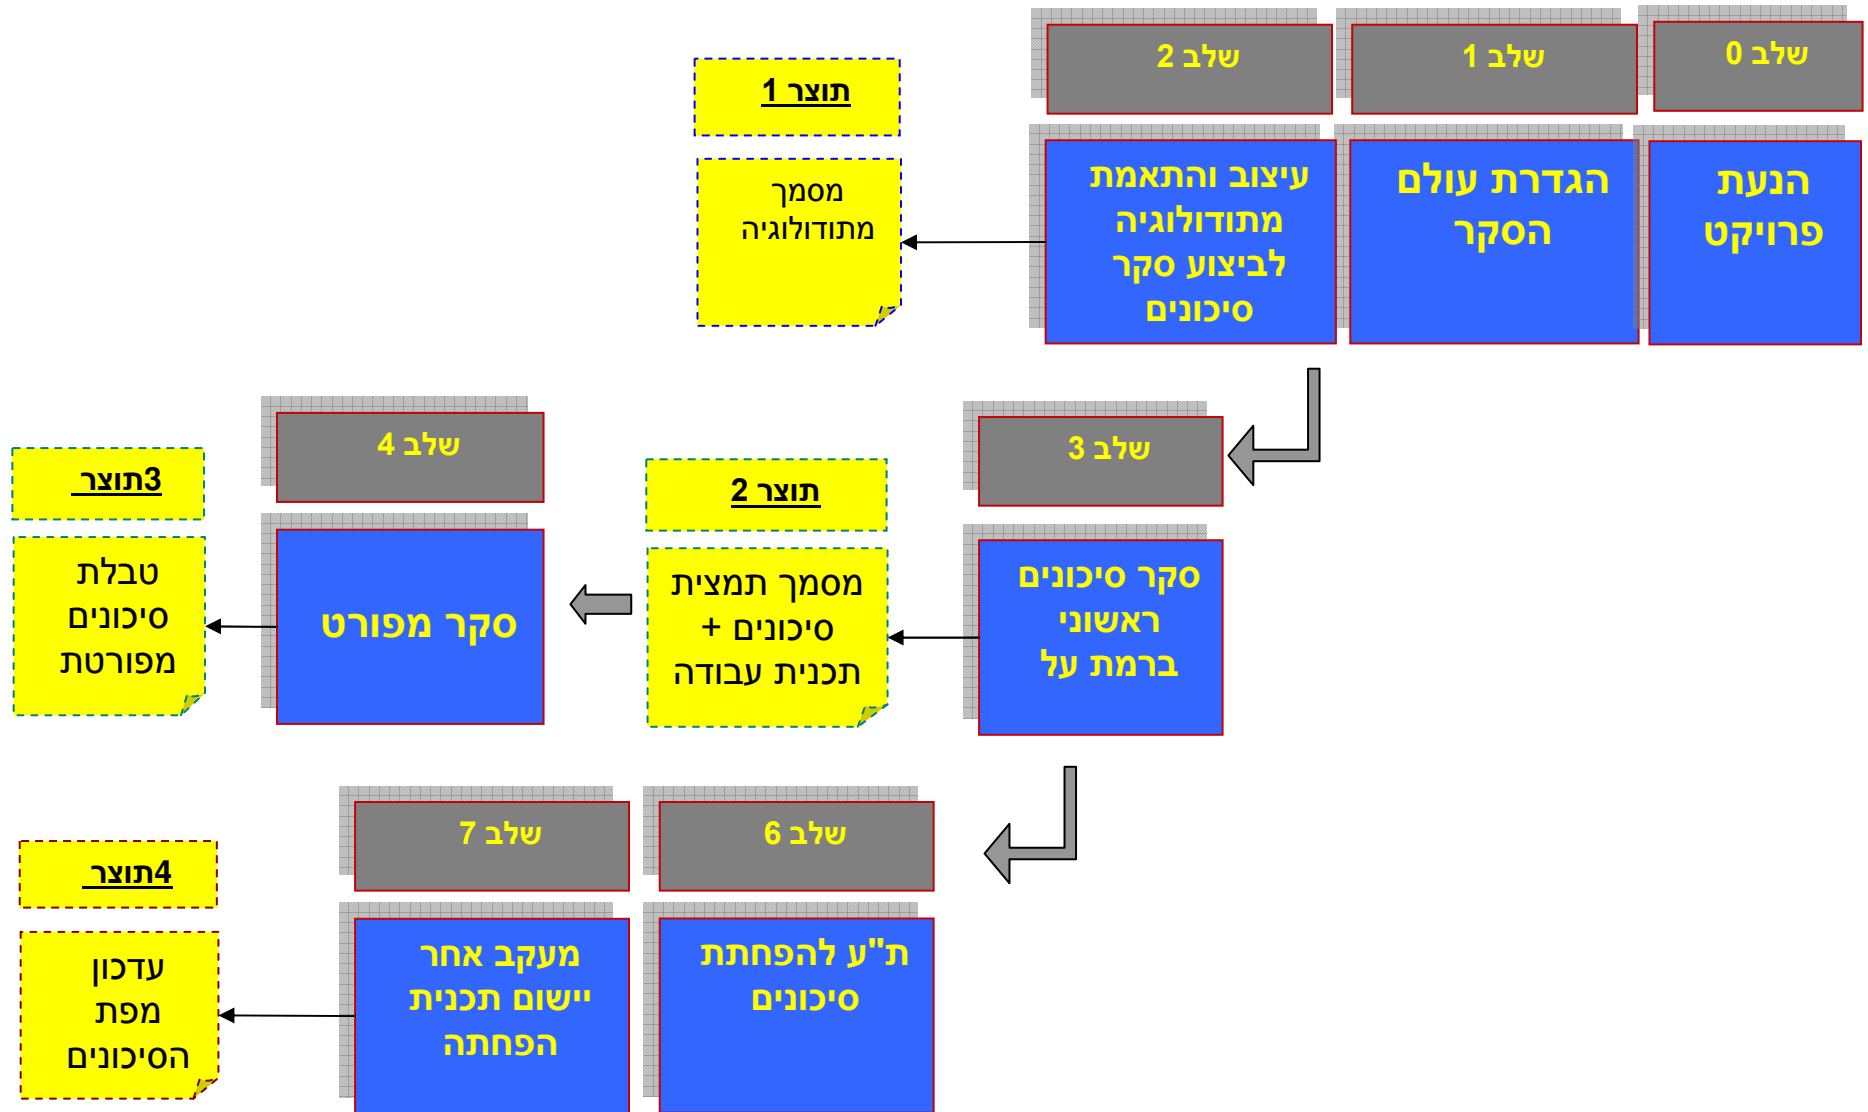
שלב 0
הנעת פרויקט

שלב 1
הגדרת עולם הסקר

שלב 2
עיצוב והתאמת מתודולוגיה לביצוע סקר סיכונים

תוצר 1
מסמך מתודולוגיה

שלב 3
סקר סיכונים ראשוני ברמת על

תוצר 2
מסמך תמצית סיכונים + תכנית עבודה

שלב 4
סקר מפורט

תוצר3
טבלת סיכונים מפורטת

שלב 6
ת"ע להפחתת סיכונים

שלב 7
מעקב אחר יישום תכנית הפחתה

תוצר4
עדכון מפת הסיכונים